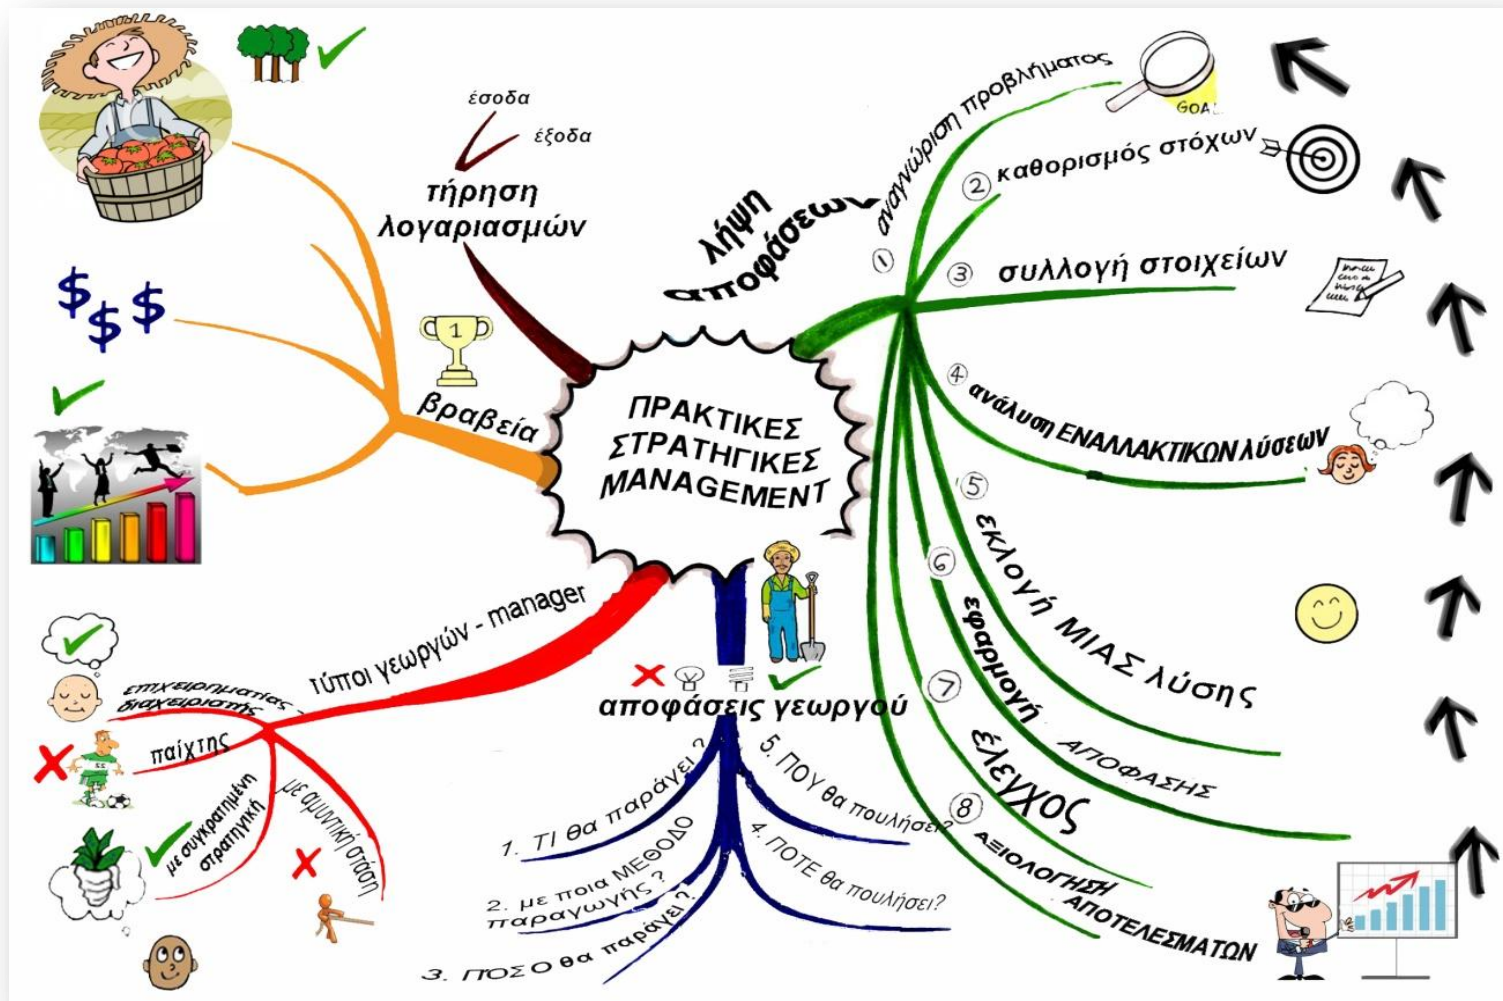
ΠΡΑΚΤΙΚΕΣ ΣΤΡΑΤΗΓΙΚΕΣ MANAGEMENT

έσοδα
έξοδα
τήρηση λογαριασμών

βραβεία
1

λήψη αποφάσεων
① αναγνώριση προβλήματος
GOAL
② καθορισμός στόχων
③ συλλογή στοιχείων
④ ανάλυση ΕΝΑΛΛΑΚΤΙΚΩΝ λύσεων
⑤ εκλογή ΜΙΑΣ λύσης
⑥ εφαρμογή ΑΠΟΦΑΣΗΣ
⑦ έλεγχος
⑧ ΑΞΙΟΛΟΓΗΣΗ ΑΠΟΤΕΛΕΣΜΑΤΩΝ

τύποι γεωργών - manager
επιχειρηματίας διαχειριστής
παίχτης
με συγκρατημένη στρατηγική
με αμυντική στάση

αποφάσεις γεωργού
1. ΤΙ θα παράγει ?
2. με ποια ΜΕΘΟΔΟ παραγωγής ?
3. ΠΟΣΟ θα παράγει?
4. ΠΟΤΕ θα πουλήσει?
5. ΠΟΥ θα πουλήσει?